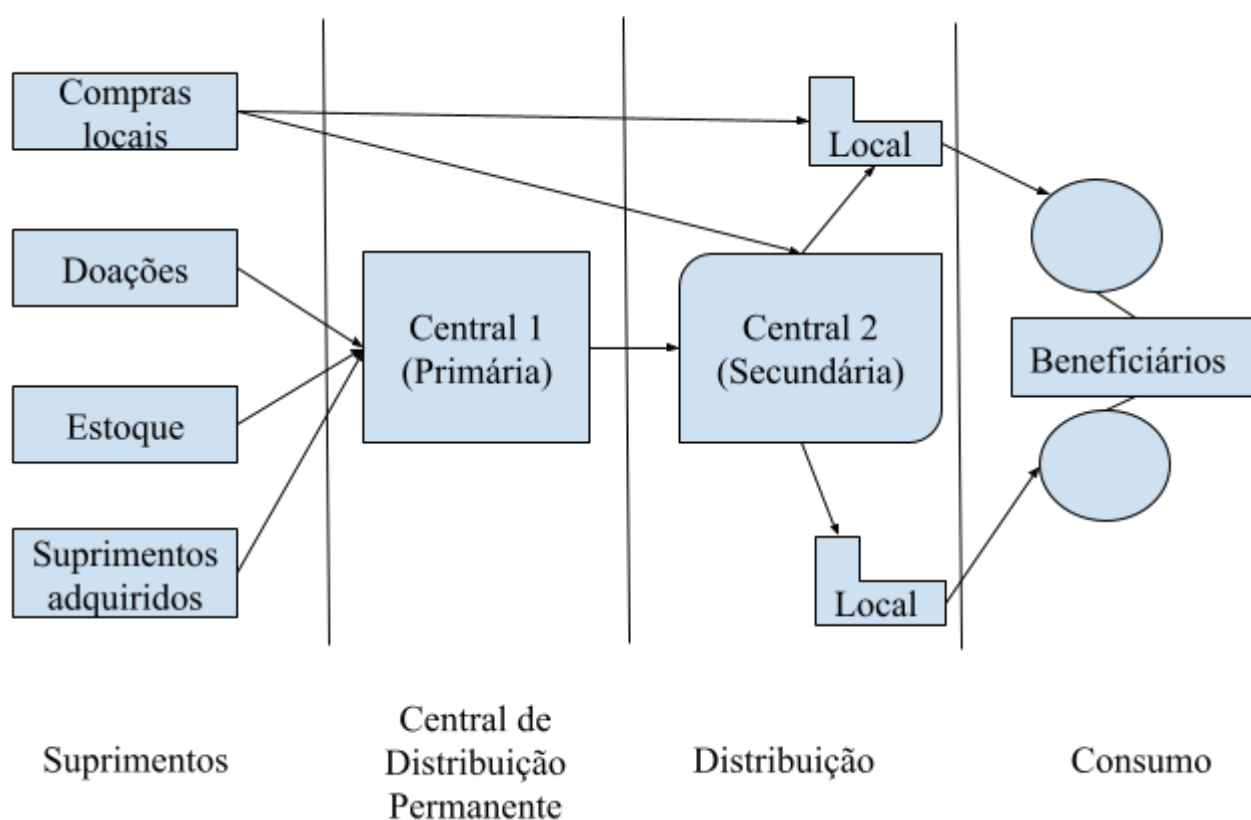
Compras locais

Doações

Estoque

Suprimentos adquiridos

Central 1 (Primária)

Local

Central 2 (Secundária)

Local

Beneficiários

Suprimentos

Central de Distribuição Permanente

Distribuição

Consumo